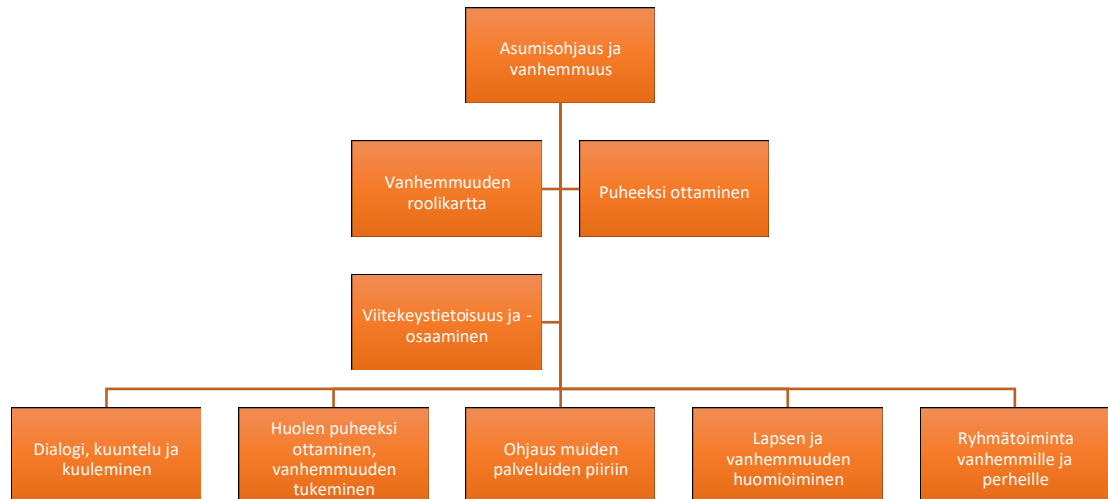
Asumisohjaus ja vanhemmuus

Vanhemmuuden roolikartta

Puheeksi ottaminen

Viitekeystietoisuus ja -osaaminen

Dialogi, kuuntelu ja kuuleminen

Huolen puheeksi ottaminen, vanhemmuuden tukeminen

Ohjaus muiden palveluiden piiriin

Lapsen ja vanhemmuuden huomioiminen

Ryhmätoiminta vanhemmille ja perheille